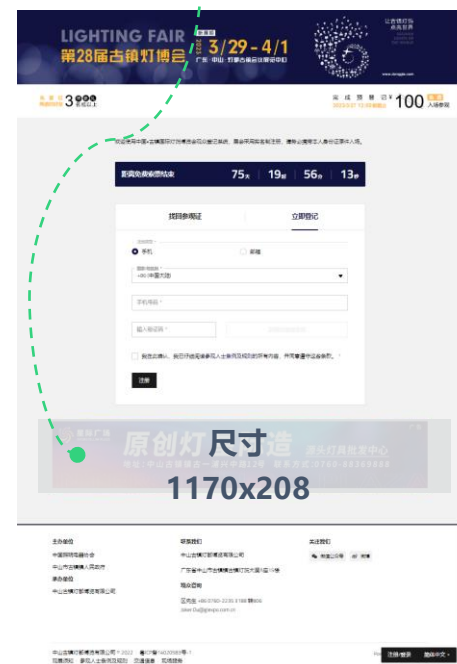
LIGHTING FAIR
第28届古镇灯博会
2023 3/29 - 4/1
广东·中山·灯都古镇会展中心

距离免费报名结束 75 19 56 13

找回参观证
立即登记

手机
邮箱

+86 中国大陆

手机号码

输入验证码

注册

100

原创灯饰制造
尺寸
1170x208

主办单位
中国照明电器协会
中山市古镇镇人民政府
承办单位
中山古镇灯都博览有限公司

联系我们
中山古镇灯都博览有限公司

关注我们